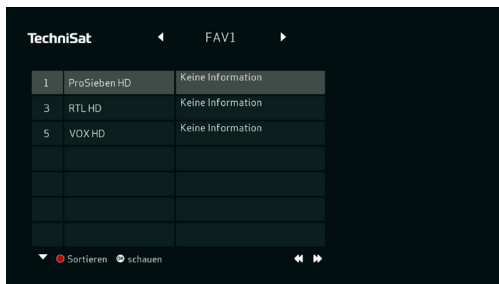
TechniSat

FAV1

| | | |
|---|---|---|
| 1 | ProSieben HD | Keine Information |
| 3 | RTL HD | Keine Information |
| 5 | VOX HD | Keine Information |
| | | |
| | | |
| | | |
| | | |
| | | |

Sortieren schauen